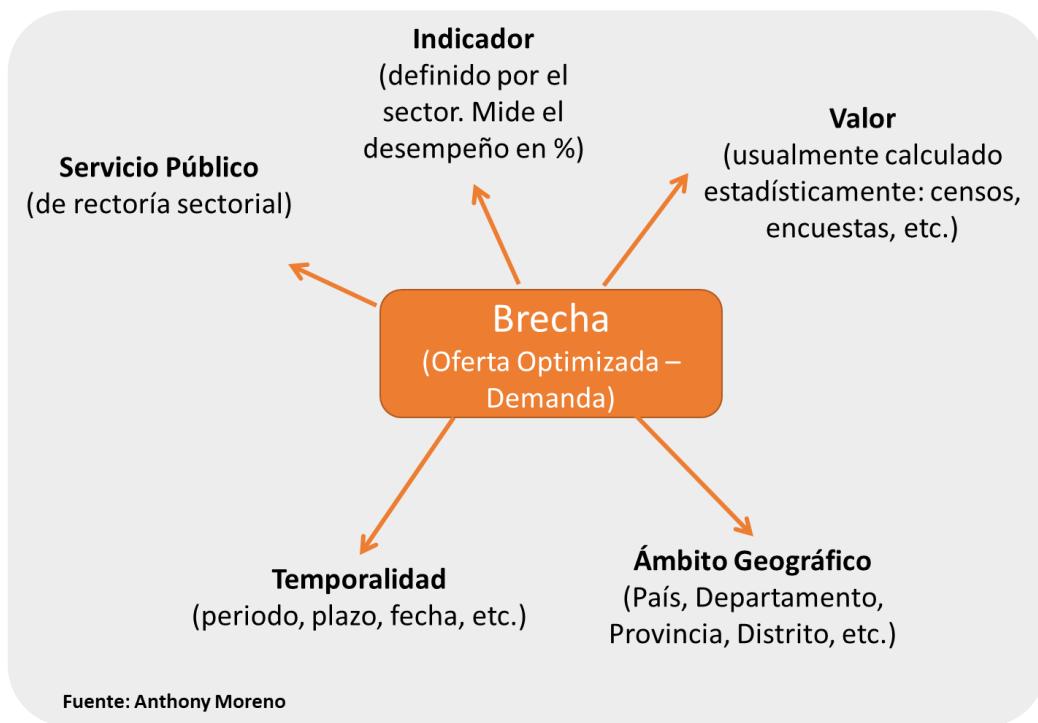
Indicador
(definido por el sector. Mide el desempeño en %)

Servicio Público
(de rectoría sectorial)

Valor
(usualmente calculado estadísticamente: censos, encuestas, etc.)

Brecha
(Oferta Optimizada – Demanda)

Temporalidad
(periodo, plazo, fecha, etc.)

Ámbito Geográfico
(País, Departamento, Provincia, Distrito, etc.)

Fuente: Anthony Moreno